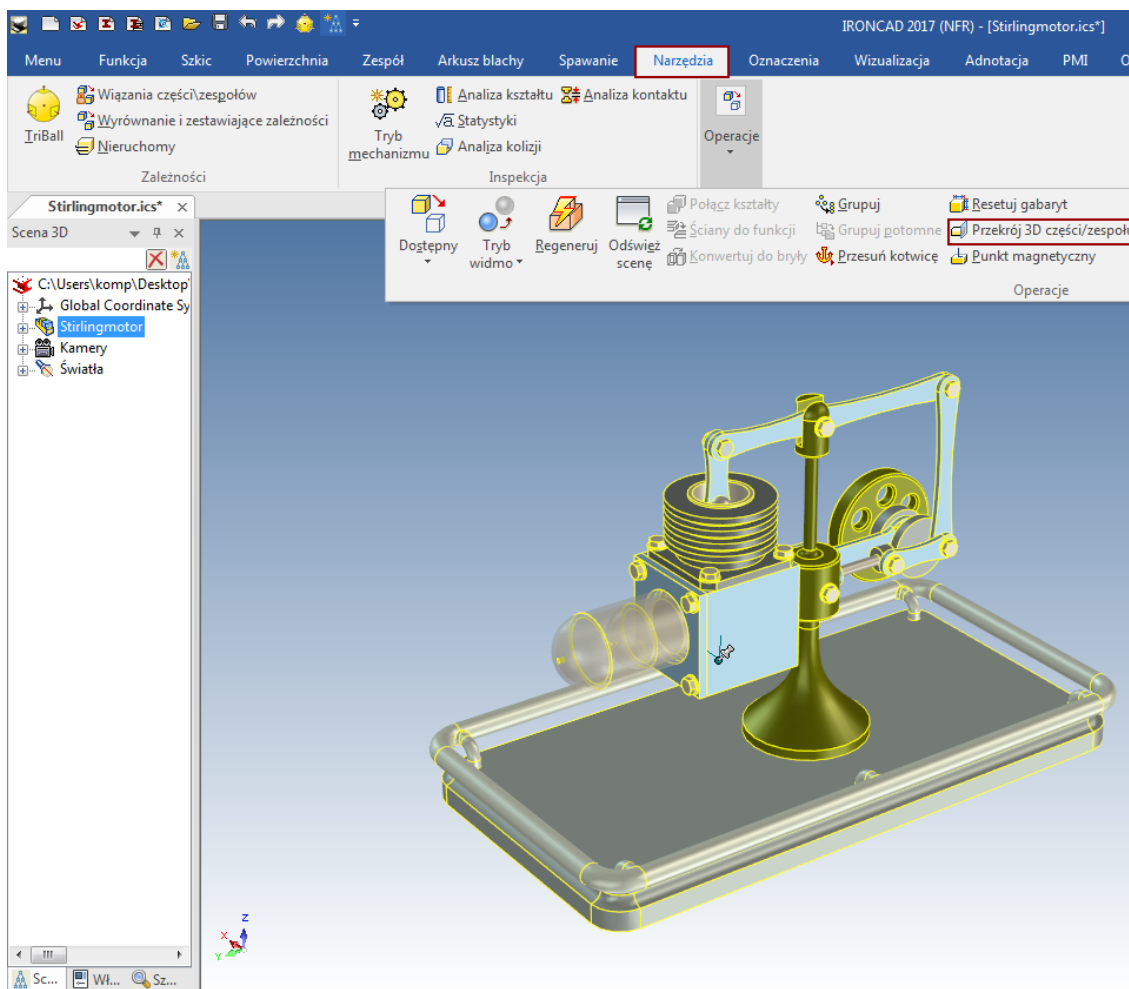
IRONCAD 2017 (NFR) - [Stirlingmotor.ics*]

Menu Funkcja Szkic Powierzchnia Zespół Arkusz blachy Spawanie Narzędzia Oznaczenia Wizualizacja Adnotacja PMI O

TriBall
Wiązania części\zespołów
Wyrównanie i zestawiające zależności
Nieruchomy
Zależności

Tryb mechanizmu
Analiza kształtu
Analiza kontaktu
Statystyki
Analiza kolizji
Inspekcja

Operacje

Stirlingmotor.ics*
Scena 3D

Dostępny
Tryb widmo
Regeneruj
Odśwież scenę
Połącz kształty
Ściany do funkcji
Konwertuj do bryły
Grupuj
Grupuj potomne
Przesuń kotwicę
Resetuj gabaryt
Przekrój 3D części/zespoł
Punkt magnetyczny
Operacje

C:\Users\komp\Desktop\
Global Coordinate Sy
Stirlingmotor
Kamery
Światła

Sc... Wł... Sz...